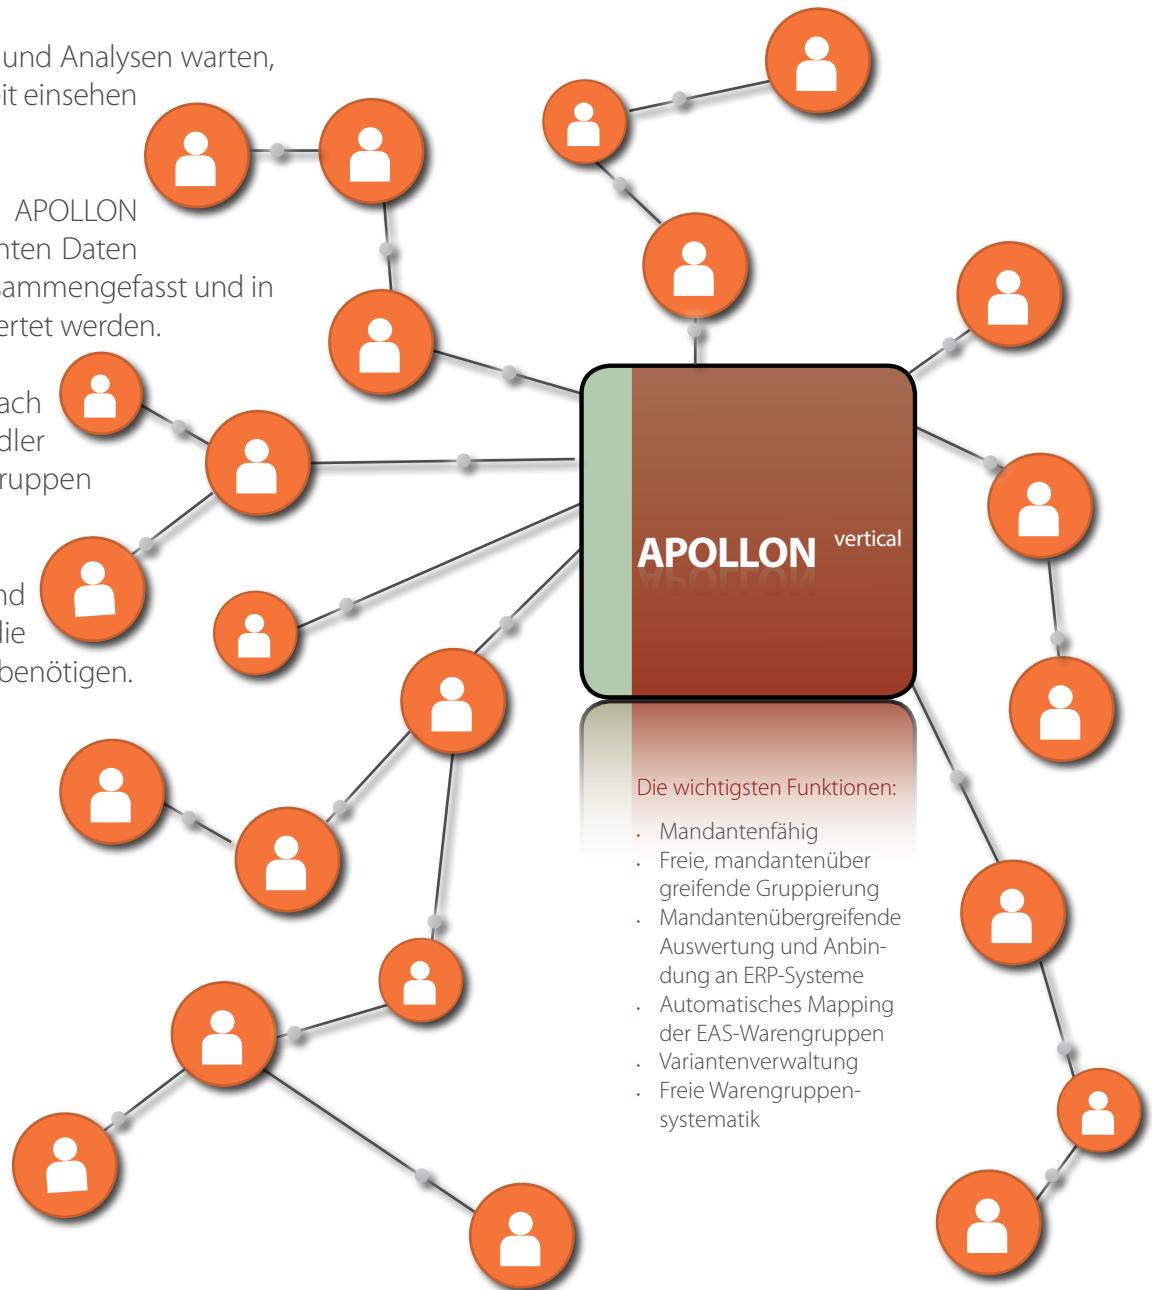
und Analysen warten, it einsehen

APOLLON nten Daten ammengefasst und in ertet werden.

ach dler ruppen

nd lie benötigen.

APOLLON vertical

Die wichtigsten Funktionen:

- Mandantenfähig
- Freie, mandantenüber greifende Gruppierung
- Mandantenübergreifende Auswertung und Anbindung an ERP-Systeme
- Automatisches Mapping der EAS-Warengruppen
- Variantenverwaltung
- Freie Warengruppen-systematik